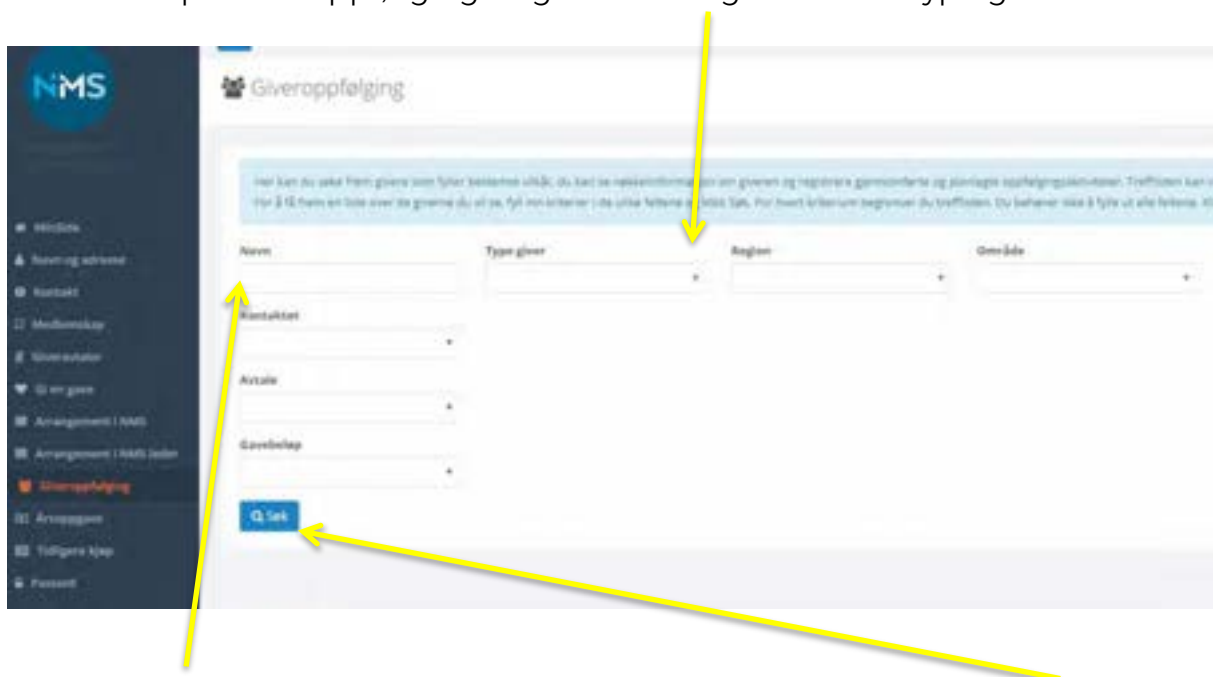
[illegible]

NMS

Giveroppfølging

Her kan du søke frem givere som fyller bestemte vilkår, du kan se nøkkelinformasjon om giveren og registrere gjennomførte og planlagte oppfølgingsaktiviteter. Trefflisten kan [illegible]
For å få frem en liste over de giverne du vil se, fyll inn kriterier i de ulike feltene og klikk Søk. For hvert kriterium begrenser du trefflisten. Du behøver ikke å fylle ut alle feltene. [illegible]

Mitt NMS
Navn og adresse
Kontakt
Medlemskap
Giveravtaler
Gi en gave
Arrangement i NMS
Arrangement i NMS-leder
Giveroppfølging
Årsoppgave
Tidligere kjøp
Passord

Navn

Type giver

Region

Område

Kontaktet

Avtale

Gavebeløp

Søk